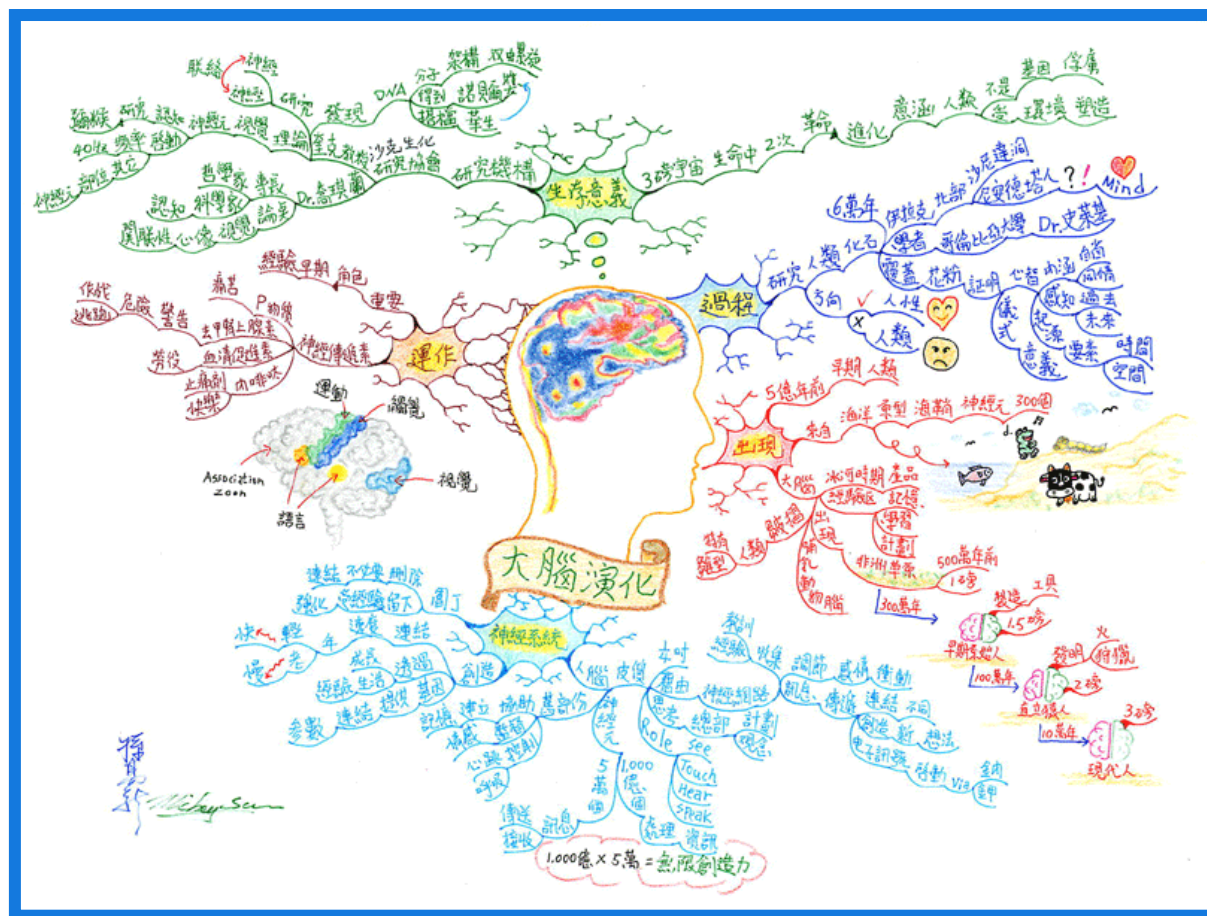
大腦演化

生存意義
3砂宇宙 生命中 2次 革命 進化 意涵 人類 不是 基因 俘虜 而是 環境 塑造
研究機構 沙克生化研究協會 克里克教授 理論 研究 發現 DNA 分子 架構 雙螺旋 得到 諾貝爾獎 提稿 華生
聯絡 神經 神經元 視覺 研究 認知 猴腦 40次 變章 移動 神經元 部位 其它
Dr.喬琪蘭 哲學家 專長 神經科學家 認知 論點 心像 視覺 獨聯性

過程
研究 人類 化石 6萬年 伊拉克 北部 沙尼達洞 學者 哥倫比亞大學 Dr.史萊基 尼安德塔人 ? ! Mind
覆蓋 花粉 證明 心智 內涵 自省 感情 儀式 感知 過去 未來 起源 要素 時間 空間 意義
方向 人性 人類

運作
經驗早期 角色 重要
神經傳導素 P物質 麻苦 去甲腎上腺素 血清促進素 止痛劑 內啡呔 快樂 勞役 危險 警告 逃跑 代代
運動 觸覺 Association zoon 語言 視覺

出現
5億年前 早期 人類 來自 海洋 原型 渦蟲 神經元 300個
大腦 冰河時期 產品 記憶區 記憶 學習 計劃
出現 哺乳動物腦 非洲草原 500萬年前 1磅 300萬年
特有 雛型 人類 能腦
製造 工具 1.5磅 早期原始人 100萬年
發明 火 狩獵 2磅 直立猿人 10萬年 3磅 現代人

神經系統
連結 不使用 刪除 強化 經驗 留下 園丁
快 輕 年 速度 連結 慢 老 成長 透過 經驗 生活 提供 基因
參數 連結 創造 認知 建立 感覺 模擬 掃描 心跳 呼吸 協助 舊部份
人腦 皮質 神經元 5萬個 1,000億個 處理 資訊 傳送 接收 訊息
本身 經由 思考 總部 計劃 觀念 Role see Touch Hear Speak
神經網路 經驗 教訓 想法 調節 感情 衝動 創造 傳遞 連結 不同 創造 新 想法 電子訊號 移動 Via 全身 網路

1,000億×5萬=無限創造力